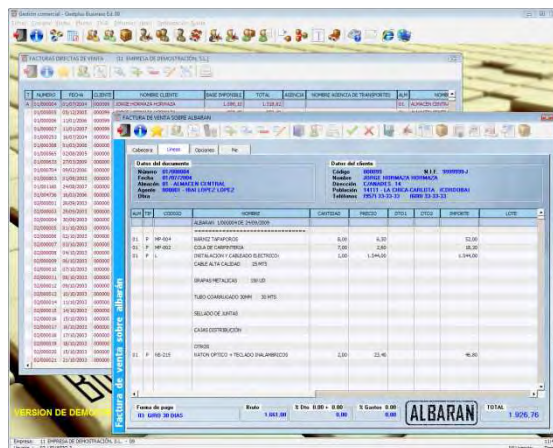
Gestión comercial - Geslplus Business 5.0

FACTURAS DIRECTAS DE VENTA (1) EMPRESA DE DEMOSTRACIÓN S.L.

| NUMERO | FECHA | CLIENTE | NOMBRE CLIENTE | BASE IMPONIBLE | TOTAL | AGENCIA | NOMBRE AGENCIA DE TRANSPORTE | ALM | NOMBRE |
|---|---|---|---|---|---|---|---|---|---|
| 01/000004 | 01/07/2004 | 000009 | JORGE HORMAZA HORMAZA | 1.590,10 | 1.718,62 | | | 01 | ALMACEN CENTRAL |

FACTURA DE VENTA SOBRE ALBARAN

Cabecera | Líneas | Opciones | Pie

Datos del documento
Número 01/000004
Fecha 01/07/2004
Almacén 01 - ALMACEN CENTRAL
Agente 000001 - IÑAKI LOPEZ LOPEZ
Obra

Datos del cliente
Código 000009 N.I.F. 99999999J
Nombre JORGE HORMAZA HORMAZA
Dirección C/NAVARES, 14
Población 14111 - LA CHICA CARLOTA (CORDOBA)
Teléfonos 957/ 33-33-33 (609) 33-33-33

| ALM | TIP | CODIGO | NOMBRE | CANTIDAD | PRECIO | DTO1 | DTO2 | IMPORTE | LOTE |
|---|---|---|---|---|---|---|---|---|---|
| | | | ALBARAN: 1/000004 DE 24/06/2005 | | | | | | |
| 01 | P | MP-004 | BARNIZ TAPAPOROS | 8,00 | 6,50 | | | 52,00 | |
| 01 | P | MP-003 | COLA DE CARPINTERIA | 7,00 | 2,60 | | | 18,20 | |
| 01 | P | L | INSTALACION Y CABLEADO ELECTRICO: | 1,00 | 1.344,00 | | | 1.344,00 | |
| | | | CABLE ALTA CALIDAD 25 MTS | | | | | | |
| | | | GRAPAS METALICAS 150 UD | | | | | | |
| | | | TUBO CORRUGADO 20MM 30 MTS | | | | | | |
| | | | SELLADO DE JUNTAS | | | | | | |
| | | | CAJAS DISTRIBUCION | | | | | | |
| | | | OTROS | | | | | | |
| 01 | P | HS-215 | RATON OPTICO Y TECLADO INALAMBRICOS | 2,00 | 22,40 | | | 46,80 | |

Factura de venta sobre albarán

VERSION DE DEMO

Forma de pago
03 GIRO 30 DIAS

Bruto 1.661,00
% Dto 0,00 + 0,00 0,00
% Gastos 0,00 0,00

ALBARAN

TOTAL 1.926,76

Empresa: (1) EMPRESA DE DEMOSTRACIÓN, S.L. - 08